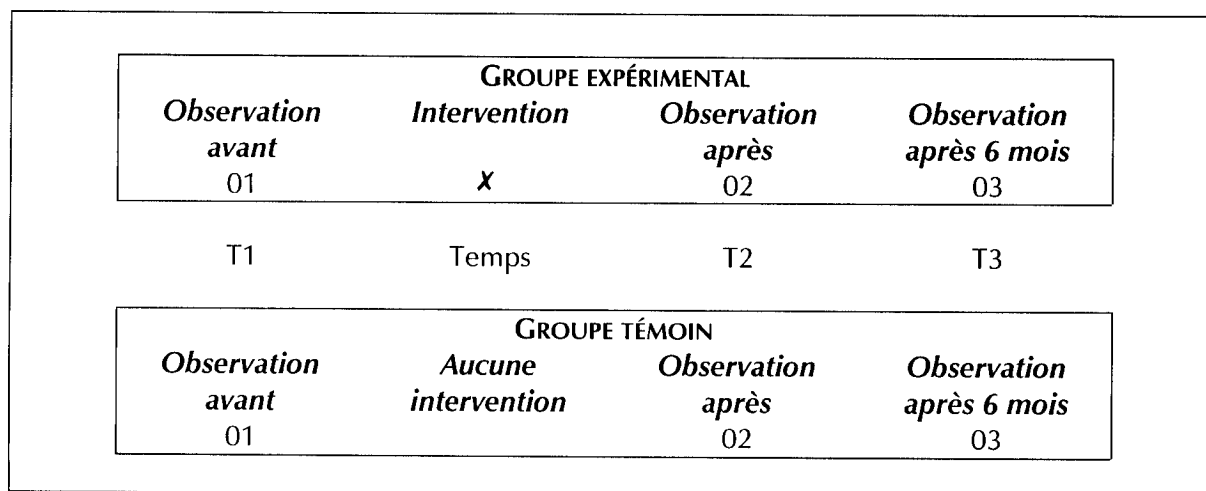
| GROUPE EXPÉRIMENTAL | | | |
|---|---|---|---|
| *Observation avant* | *Intervention* | *Observation après* | *Observation après 6 mois* |
| 01 | X | 02 | 03 |

T1 Temps T2 T3

| GROUPE TÉMOIN | | | |
|---|---|---|---|
| *Observation avant* | *Aucune intervention* | *Observation après* | *Observation après 6 mois* |
| 01 | | 02 | 03 |